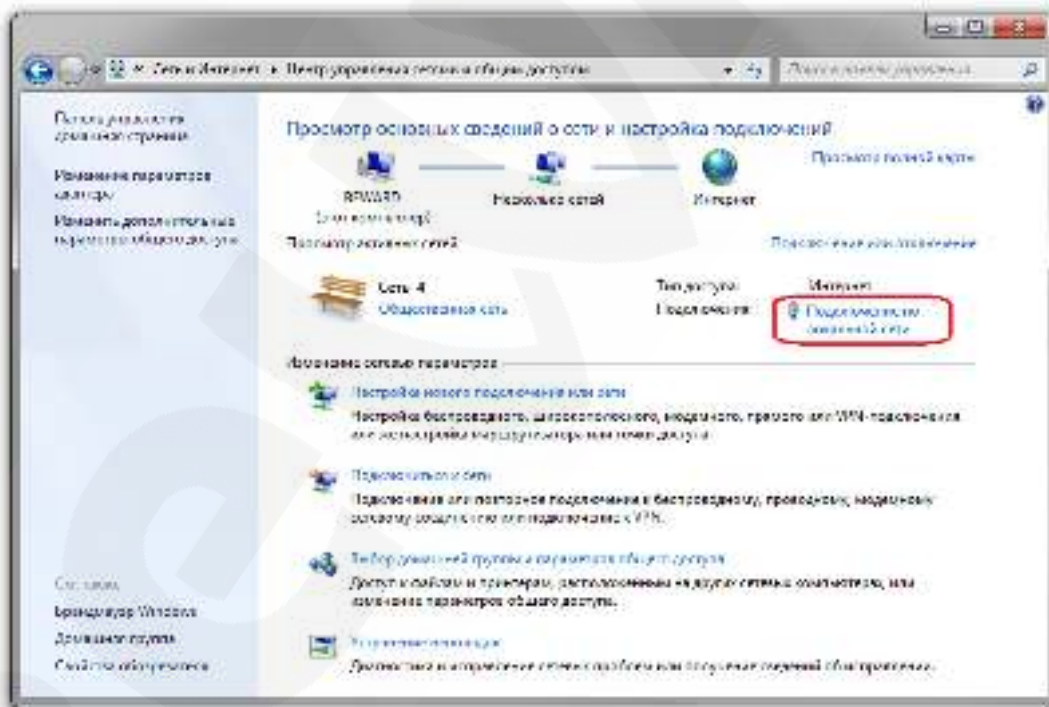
« Сеть и Интернет ▸ Центр управления сетями и общим доступом

Поиск в панели управления

Панель управления - домашняя страница

Изменение параметров адаптера

Изменить дополнительные параметры общего доступа

Просмотр основных сведений о сети и настройка подключений

Просмотр полной карты

BEWARD (этот компьютер)

Несколько сетей

Интернет

Просмотр активных сетей

Подключение или отключение

Сеть 4

Общественная сеть

Тип доступа:

Интернет

Подключения:

Подключение по локальной сети

Изменение сетевых параметров

Настройка нового подключения или сети

Настройка беспроводного, широкополосного, модемного, прямого или VPN-подключения или же настройка маршрутизатора или точки доступа.

Подключиться к сети

Подключение или повторное подключение к беспроводному, проводному, модемному сетевому соединению или подключение к VPN.

Выбор домашней группы и параметров общего доступа

Доступ к файлам и принтерам, расположенным на других сетевых компьютерах, или изменение параметров общего доступа.

Устранение неполадок

Диагностика и исправление сетевых проблем или получение сведений об исправлении.

См. также

Брандмауэр Windows

Домашняя группа

Свойства обозревателя